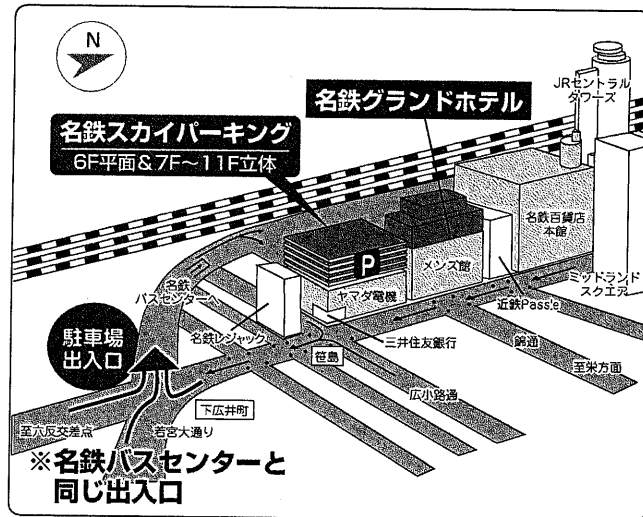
N

JRセントラルタワーズ

名鉄グランドホテル

名鉄スカイパーキング
6F平面&7F~11F立体

名鉄百貨店本館

P

メンズ館

ミッドランドスクエア

名鉄バスセンターへ

ヤマダ電機

近鉄Passé

駐車場出入口

名鉄レジャック

三井住友銀行

笹島

錦通

至栄方面

広小路通

下広井町

至六反交差点

若宮大通り

※名鉄バスセンターと同じ出入口